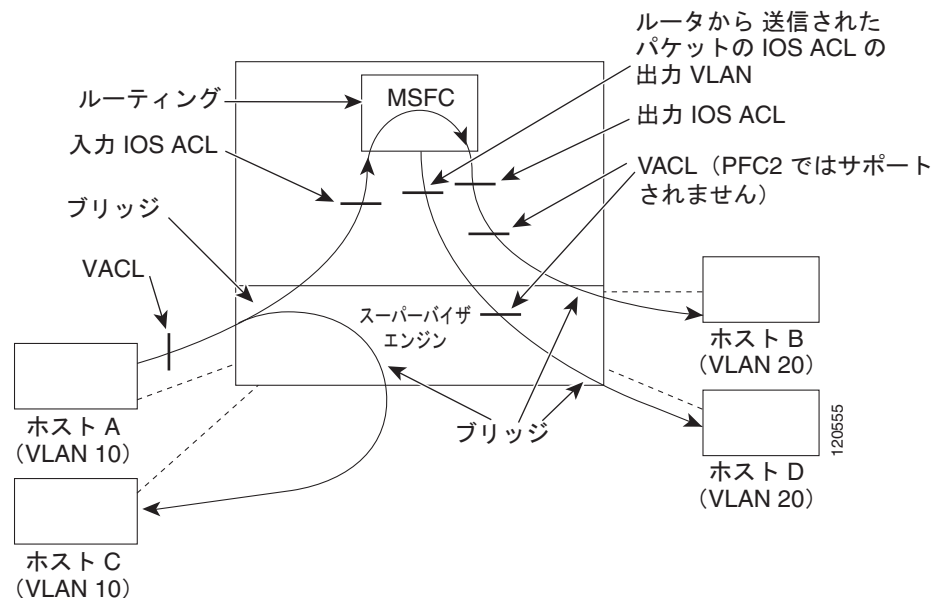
ルータから 送信された パケットの IOS ACL の 出力 VLAN

ルーティング

MSFC

出力 IOS ACL

入力 IOS ACL

VACL（PFC2 ではサポートされません）

ブリッジ

VACL

スーパーバイザ エンジン

ホスト B （VLAN 20）

ホスト A （VLAN 10）

ブリッジ

120555

ホスト D （VLAN 20）

ホスト C （VLAN 10）